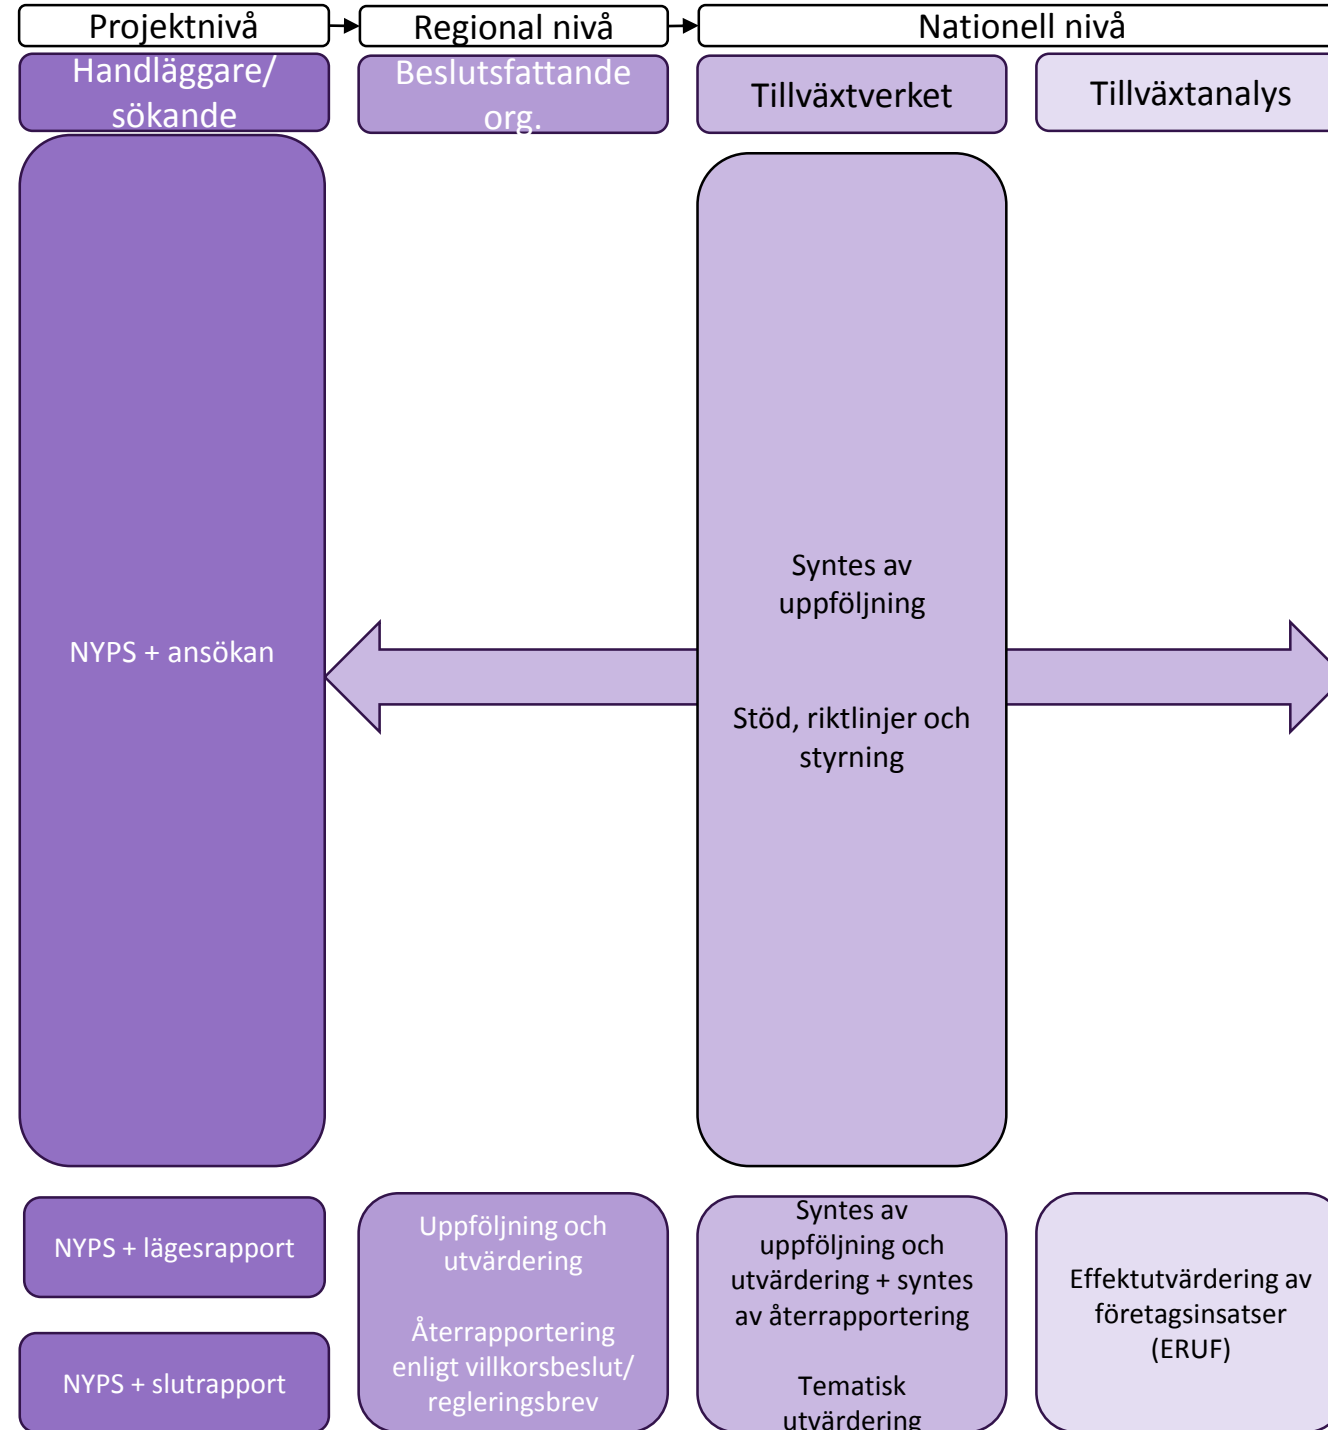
Projektnivå

Regional nivå

Nationell nivå

Handläggare/ sökande

Beslutsfattande org.

Tillväxtverket

Tillväxtanalys

NYPS + ansökan

Syntes av uppföljning

Stöd, riktlinjer och styrning

NYPS + lägesrapport

NYPS + slutrapport

Uppföljning och utvärdering

Återrapportering enligt villkorsbeslut/ regleringsbrev

Syntes av uppföljning och utvärdering + syntes av återrapportering

Tematisk utvärdering

Effektutvärdering av företagsinsatser (ERUF)